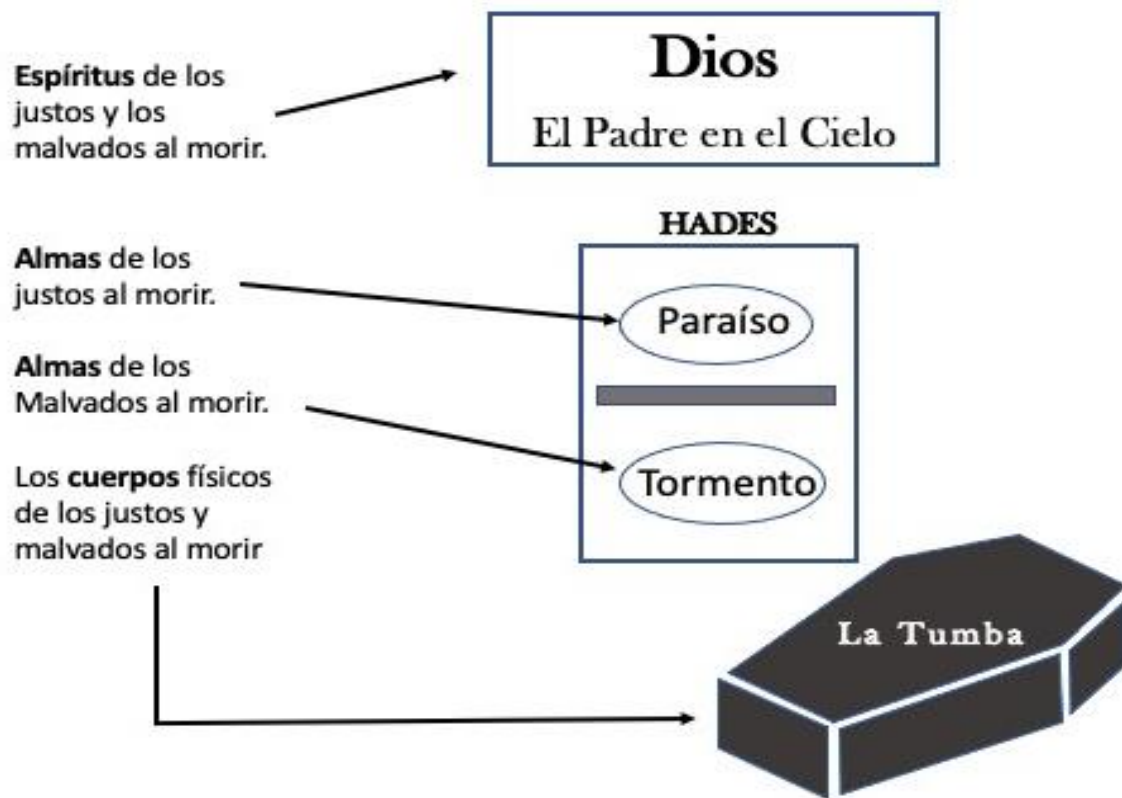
Espíritus de los justos y los malvados al morir.

Dios

El Padre en el Cielo

HADES

Almas de los justos al morir.

Paraíso

Almas de los Malvados al morir.

Tormento

Los cuerpos físicos de los justos y malvados al morir

La Tumba